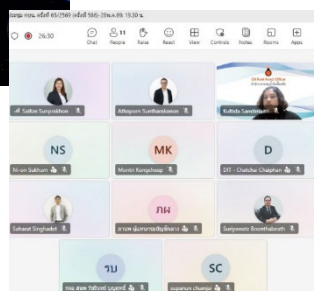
ประชุม กบม. ครั้งที่ 05/2569 (ครั้งที่ 580)-20พ.ค.69, 19.30 น.

26:30

Chat
11 People
Raise
React
View
Controls
Notes
Rooms
Apps

Saifon Sungsidhon
Atthaporn Santhanakorn
Kulfida Sandinsin

NS
Ni-on Sukhum

MK
Montri Kongshoap

D
SYT - Chatchai Chapthan

Saharat Singhadet
ภพ
ภาวพ นุ่มนวลรพีมุสิกดาว
Sanjeewoie Boonthaboth

วม
กม สพด วิชัยอนต์ บุญยงค์

SC
supanun chanjai